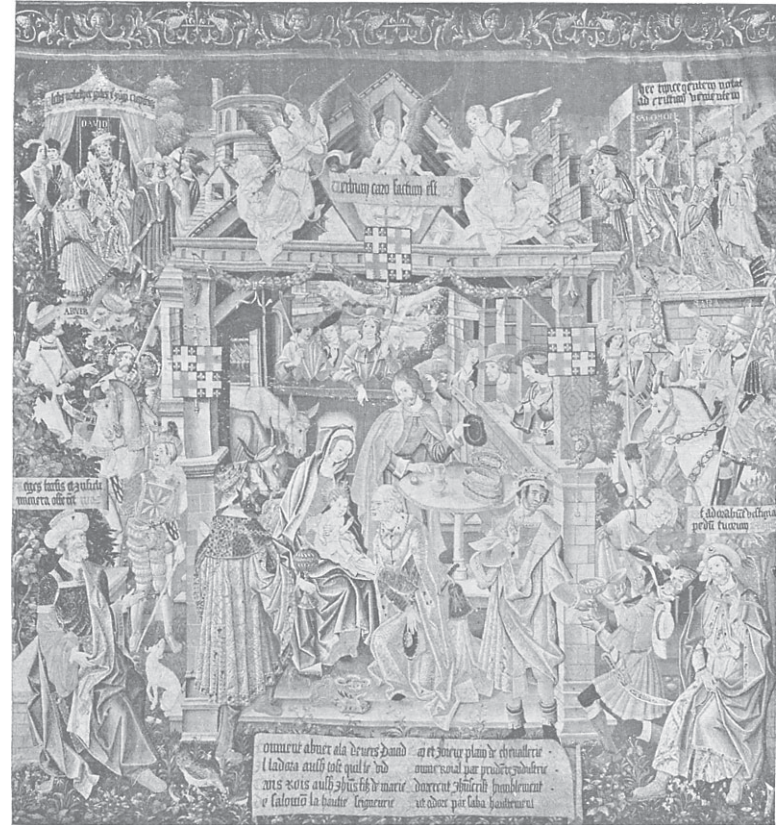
Et verbum caro factum est

DAVID

SALOMON

Reges tarsis et insule munera offerent

Et adorabunt vestigia pedum tuorum

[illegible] ala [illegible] David
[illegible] il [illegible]
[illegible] 3hus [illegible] de marie
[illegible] la haulte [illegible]

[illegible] plain de chevallerie
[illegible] par prudence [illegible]
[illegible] 3hucrist humblement
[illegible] par saba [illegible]